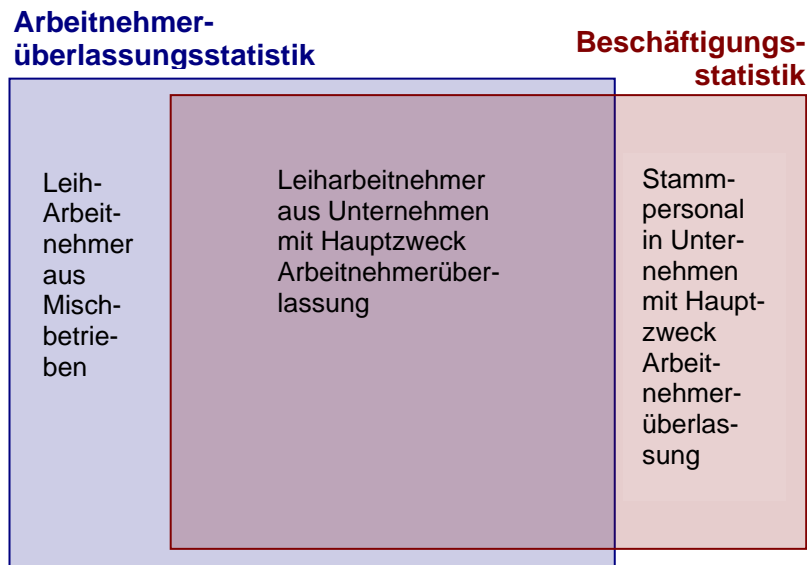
Arbeitnehmerüberlassungsstatistik

Beschäftigungsstatistik

Leih-Arbeitnehmer aus Mischbetrieben

Leiharbeitnehmer aus Unternehmen mit Hauptzweck Arbeitnehmerüberlassung

Stammpersonal in Unternehmen mit Hauptzweck Arbeitnehmerüberlassung